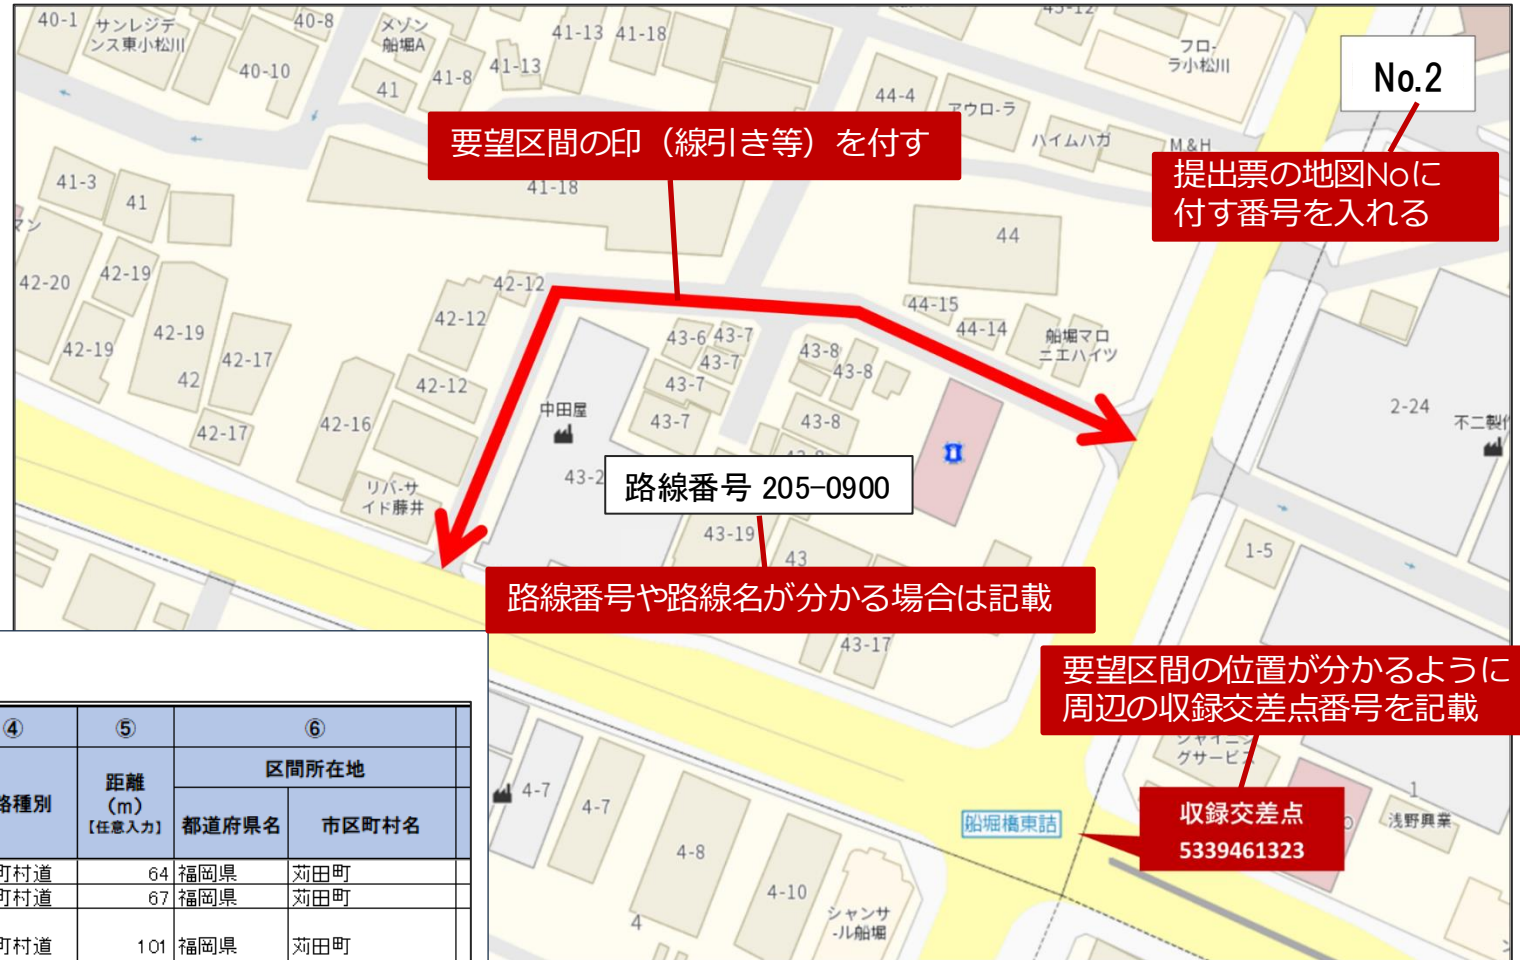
40-1 サンレジデンス東小松川 40-8 メゾン船堀A 41-13 41-18 40-10 41-8 41-13 41 フローラ小松川 44-4 アウローラ ハイムハガ M&H

No.2

要望区間の印（線引き等）を付す

提出票の地図Noに付す番号を入れる

41-3 41 41-18 44 42-20 42-19 42-12 44-15 44-14 船堀マロニエハイツ 42-19 42-12 43-6 43-7 43-7 43-8 43-8 42-19 42-17 42 42-12 43-7 中田屋 43-7 43-8 2-24 不二製作 42-17 42-16 リバーサイド藤井 43-2

路線番号 205-0900

43-19 43 1-5

路線番号や路線名が分かる場合は記載

43-17

要望区間の位置が分かるように周辺の収録交差点番号を記載

| ④ | ⑤ | ⑥ | |
|---|---|---|---|
| 路種別 | 距離 (m) 【任意入力】 | 区間所在地 | |
| | | 都道府県名 | 市区町村名 |
| 町村道 | 64 | 福岡県 | 苅田町 |
| 町村道 | 67 | 福岡県 | 苅田町 |
| 町村道 | 101 | 福岡県 | 苅田町 |

4-7 4-7 4-8 4-10 4 シャンサール船堀 船堀橋東詰 グサービス 浅野興業 1

収録交差点
5339461323